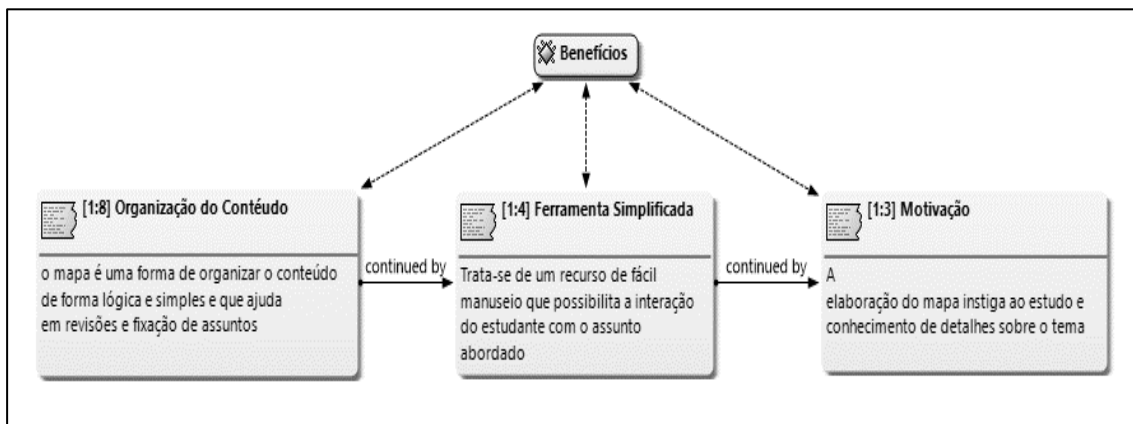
Benefícios

[1:8] Organização do Contéudo

o mapa é uma forma de organizar o conteúdo de forma lógica e simples e que ajuda em revisões e fixação de assuntos

continued by

[1:4] Ferramenta Simplificada

Trata-se de um recurso de fácil manuseio que possibilita a interação do estudante com o assunto abordado

continued by

[1:3] Motivação

A
elaboração do mapa instiga ao estudo e conhecimento de detalhes sobre o tema